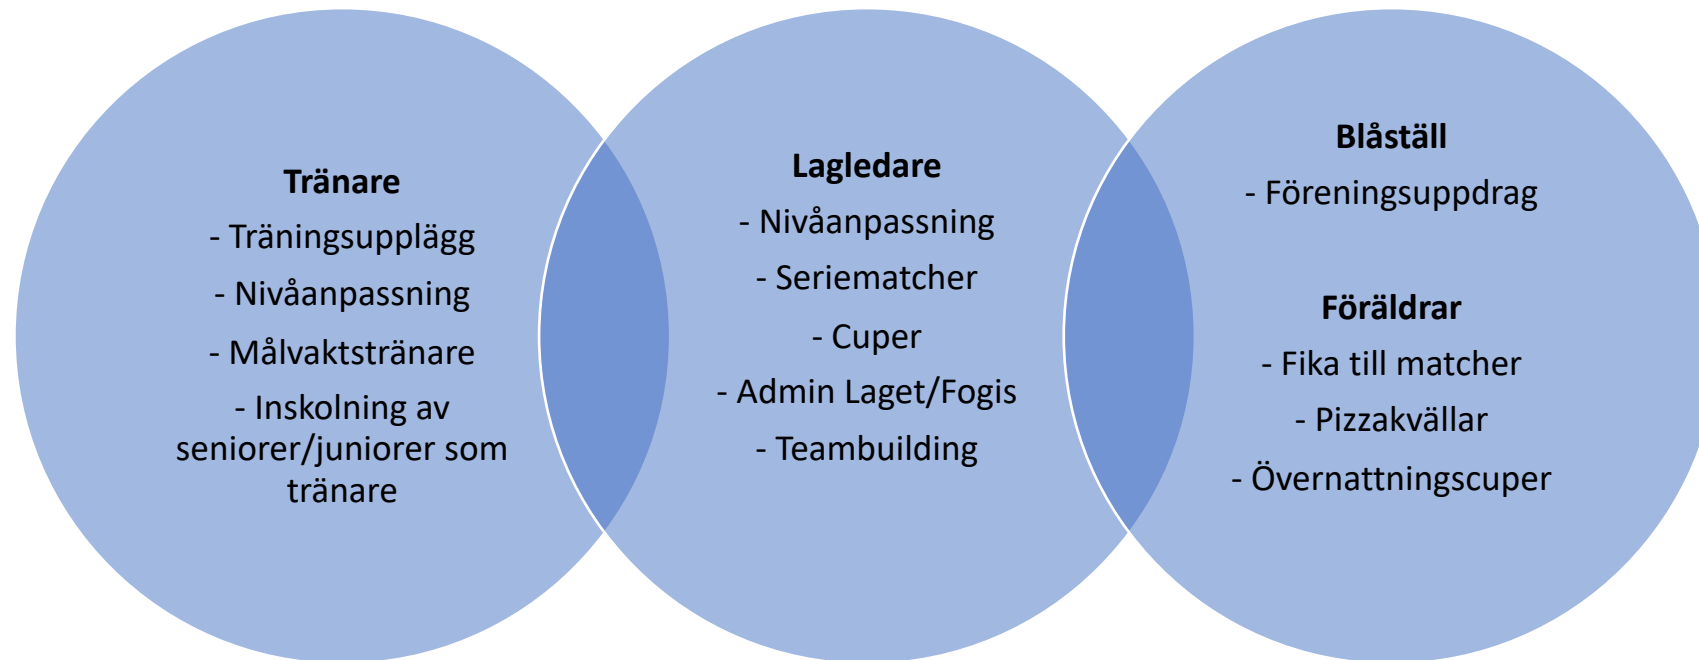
Tränare
- Träningsupplägg
- Nivåanpassning
- Målvaktstränare
- Inskolning av seniorer/juniorer som tränare

Lagledare
- Nivåanpassning
- Seriematcher
- Cuper
- Admin Laget/Fogis
- Teambuilding

Blåställ
- Föreningsuppdrag

Föräldrar
- Fika till matcher
- Pizzakvällar
- Övernattningscuper